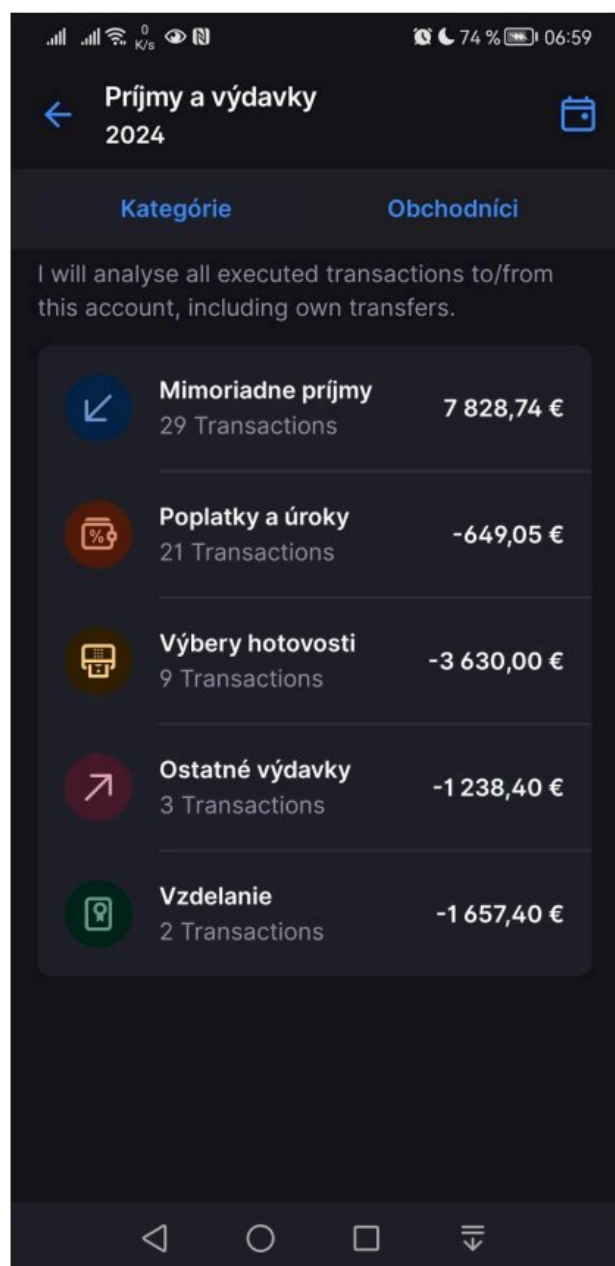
0 K/s 74 % 06:59

Príjmy a výdavky
2024

Kategórie
Obchodníci

I will analyse all executed transactions to/from this account, including own transfers.

Mimoriadne príjmy
29 Transactions
7 828,74 €

Poplatky a úroky
21 Transactions
-649,05 €

Výbery hotovosti
9 Transactions
-3 630,00 €

Ostatné výdavky
3 Transactions
-1 238,40 €

Vzdelanie
2 Transactions
-1 657,40 €